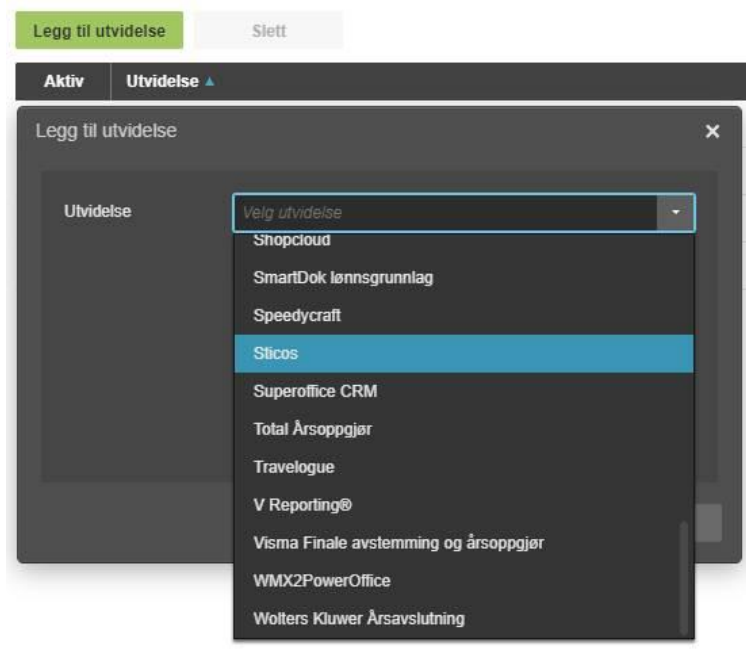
Legg til utvidelse Slett

Aktiv Utvidelse ▲

Legg til utvidelse ×

Utvidelse

Velg utvidelse

Shopcloud
SmartDok lønnsgrunnlag
Speedycraft
Sticos
Superoffice CRM
Total Årsoppgjør
Travelogue
V Reporting®
Visma Finale avstemming og årsoppgjør
WMX2PowerOffice
Wolters Kluwer Årsavslutning